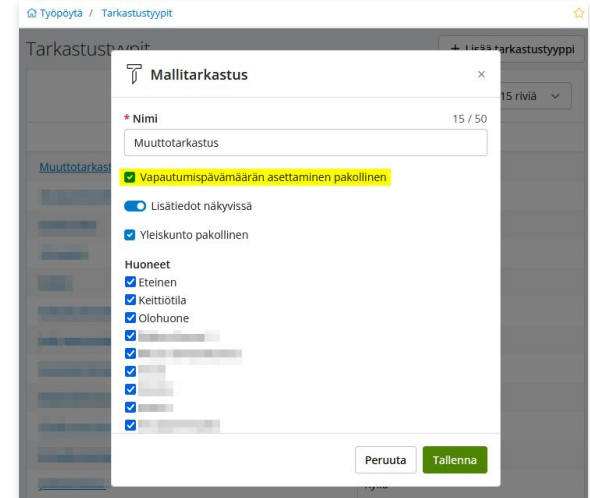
Työpöytä / Tarkastustyypit

Tarkastust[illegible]

+ Lisää tarkastustyyppi

15 riviä

Muuttotarkast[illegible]

Mallitarkastus

×

* Nimi

15 / 50

Muuttotarkastus

Vapautumispävämäärän asettaminen pakollinen

Lisätiedot näkyvissä

Yleiskunto pakollinen

Huoneet

Eteinen

Keittiötila

Olohuone

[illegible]

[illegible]

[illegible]

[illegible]

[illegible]

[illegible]

Peruuta

Tallenna

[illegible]